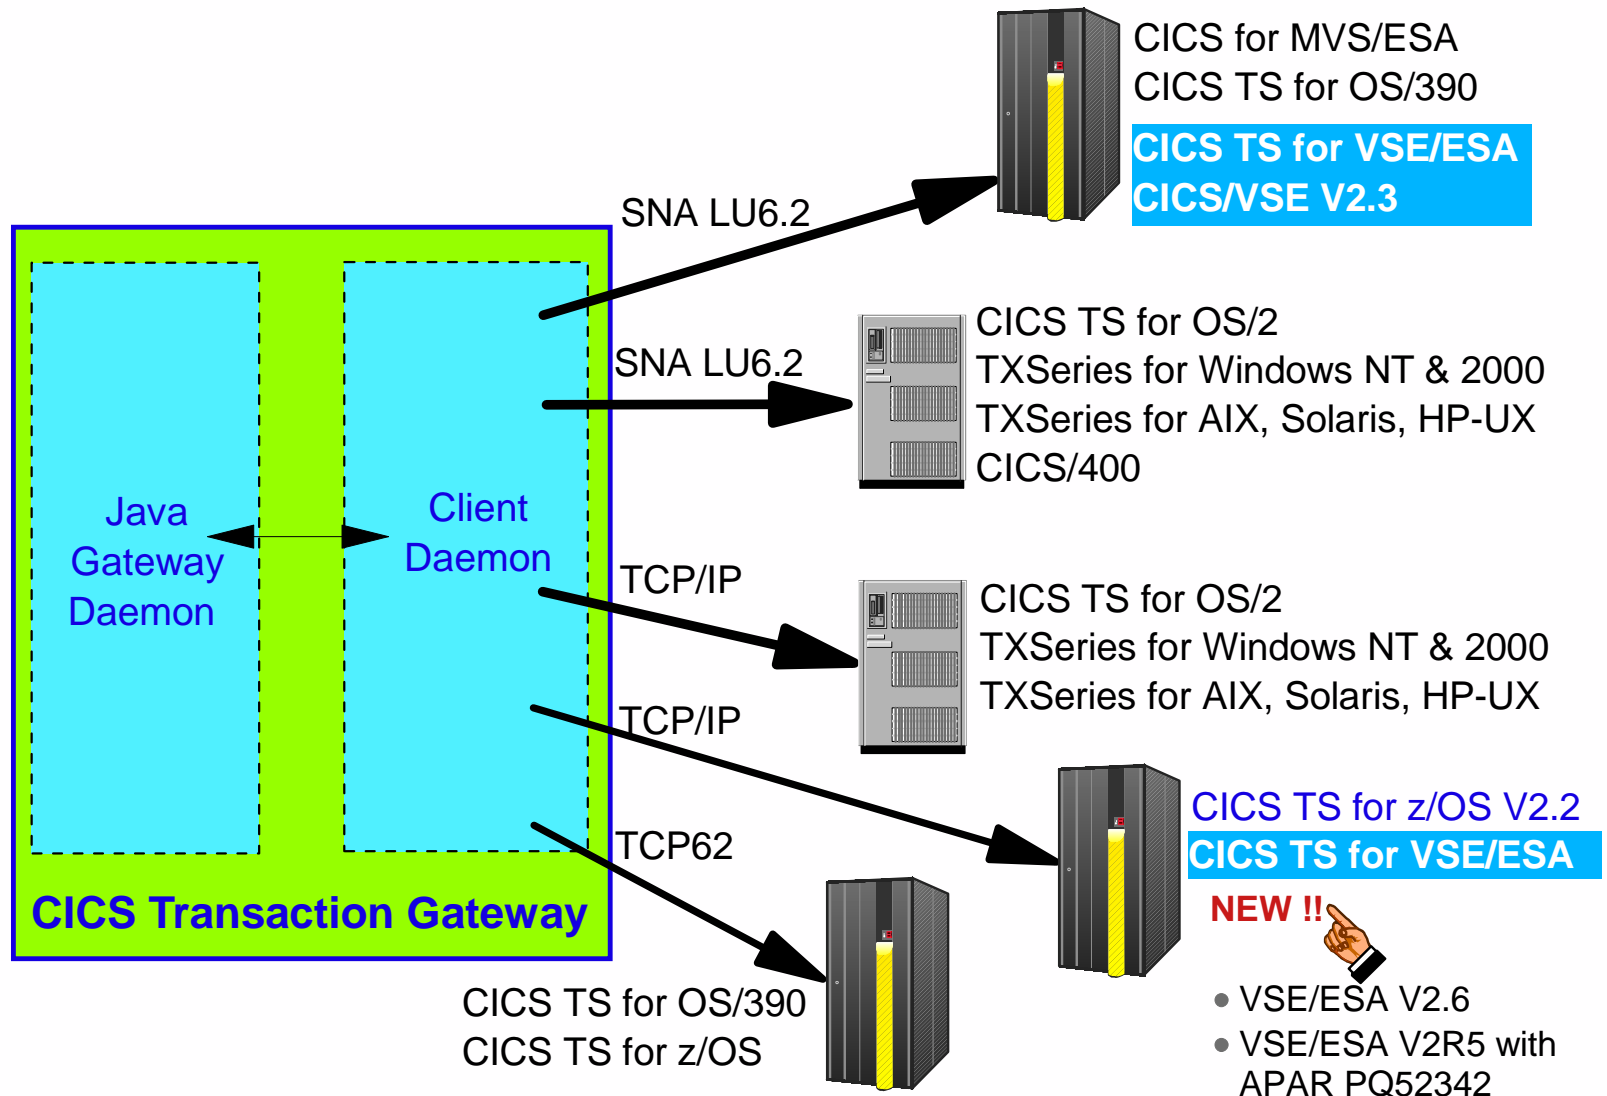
CICS for MVS/ESA
CICS TS for OS/390
CICS TS for VSE/ESA
CICS/VSE V2.3

SNA LU6.2

CICS TS for OS/2
TXSeries for Windows NT & 2000
TXSeries for AIX, Solaris, HP-UX
CICS/400

SNA LU6.2

Java Gateway Daemon

Client Daemon

TCP/IP

CICS TS for OS/2
TXSeries for Windows NT & 2000
TXSeries for AIX, Solaris, HP-UX

TCP/IP

CICS TS for z/OS V2.2
CICS TS for VSE/ESA
NEW !!

TCP62

CICS Transaction Gateway

CICS TS for OS/390
CICS TS for z/OS

- VSE/ESA V2.6
- VSE/ESA V2R5 with APAR PQ52342